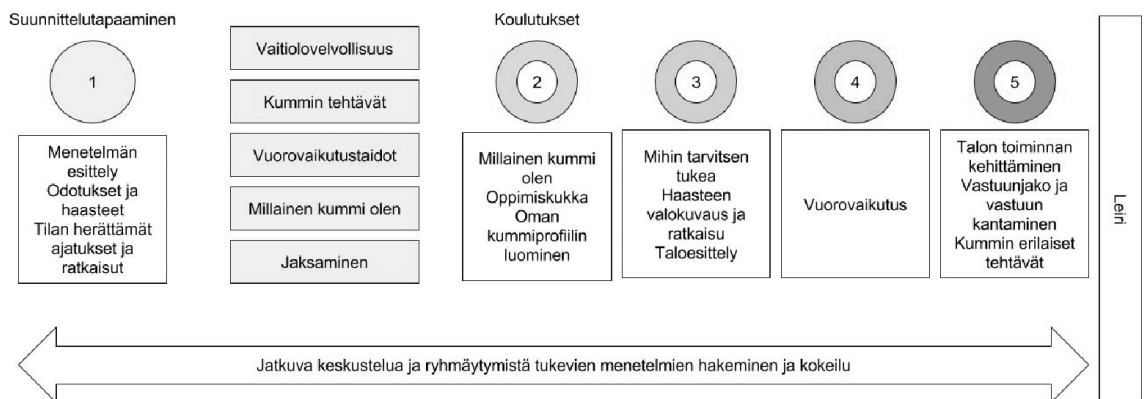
Suunnittelutapaaminen

1

Menetelmän esittely
Odotukset ja haasteet
Tilan herättämät ajatukset ja ratkaisut

Vaitiolovelvollisuus

Kummin tehtävät

Vuorovaikutustaidot

Millainen kummi olen

Jaksaminen

Koulutukset

2

Millainen kummi olen
Oppimiskukka
Oman kummiprofiilin luominen

3

Mihin tarvitsen tukea
Haasteen valokuvaus ja ratkaisu
Taloesittely

4

Vuorovaikutus

5

Talon toiminnan kehittäminen
Vastuunjako ja vastuun kantaminen
Kummin erilaiset tehtävät

Leiri

Jatkuva keskustelua ja ryhmäytymistä tukevien menetelmien hakeminen ja kokeilu